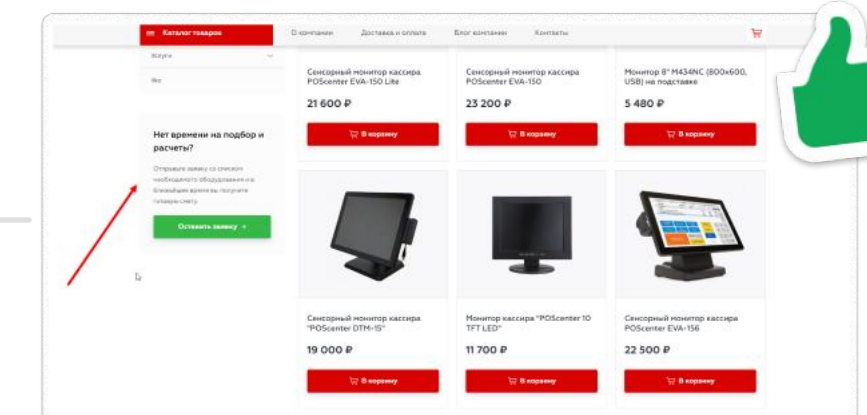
Каталог товаров
О компании
Доставка и оплата
Блог компании
Контакты

Всхуки
Нет

Нет времени на подбор и расчеты?

Отправьте заявку со списком необходимого оборудования и в ближайшее время вы получите готовую смету.

Оставить заявку →

Сенсорный монитор кассира POScenter EVA-150 Lite
21 600 ₽
В корзину

Сенсорный монитор кассира POScenter EVA-150
23 200 ₽
В корзину

Монитор 8" M434NC (800x600, USB) на подставке
5 480 ₽
В корзину

Сенсорный монитор кассира "POScenter DTM-15"
19 000 ₽
В корзину

Монитор кассира "POScenter 10 TFT LED"
11 700 ₽
В корзину

Сенсорный монитор кассира POScenter EVA-156
22 500 ₽
В корзину